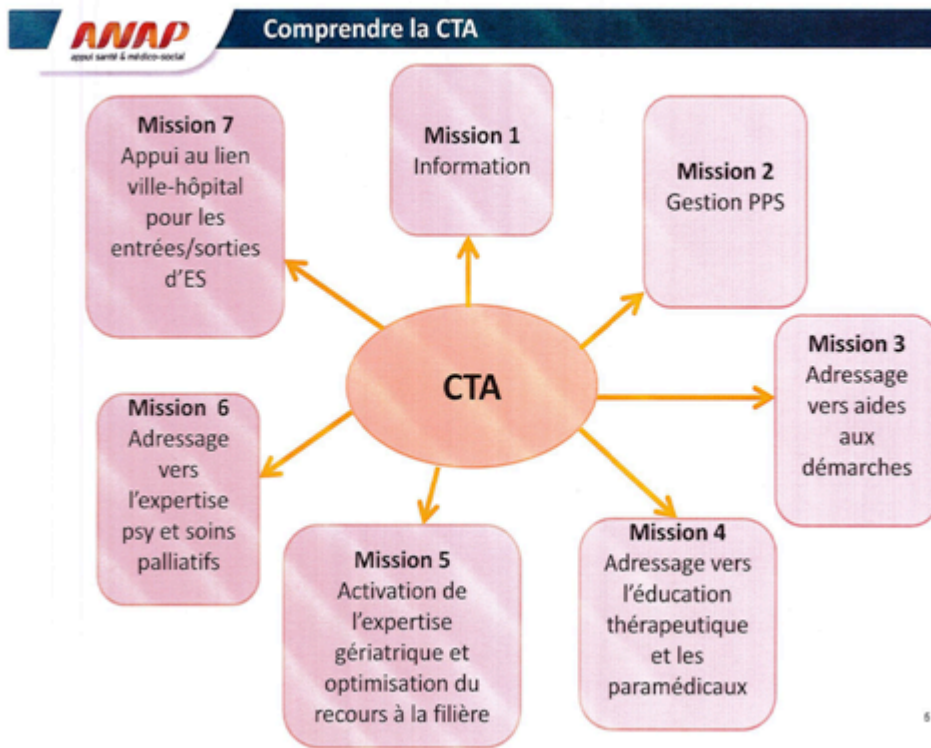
ANAP
appui santé & médico-social

Comprendre la CTA

Mission 7
Appui au lien ville-hôpital pour les entrées/sorties d'ES

Mission 1
Information

Mission 2
Gestion PPS

CTA

Mission 3
Adressage vers aides aux démarches

Mission 6
Adressage vers l'expertise psy et soins palliatifs

Mission 5
Activation de l'expertise gériatrique et optimisation du recours à la filière

Mission 4
Adressage vers l'éducation thérapeutique et les paramédicaux

5